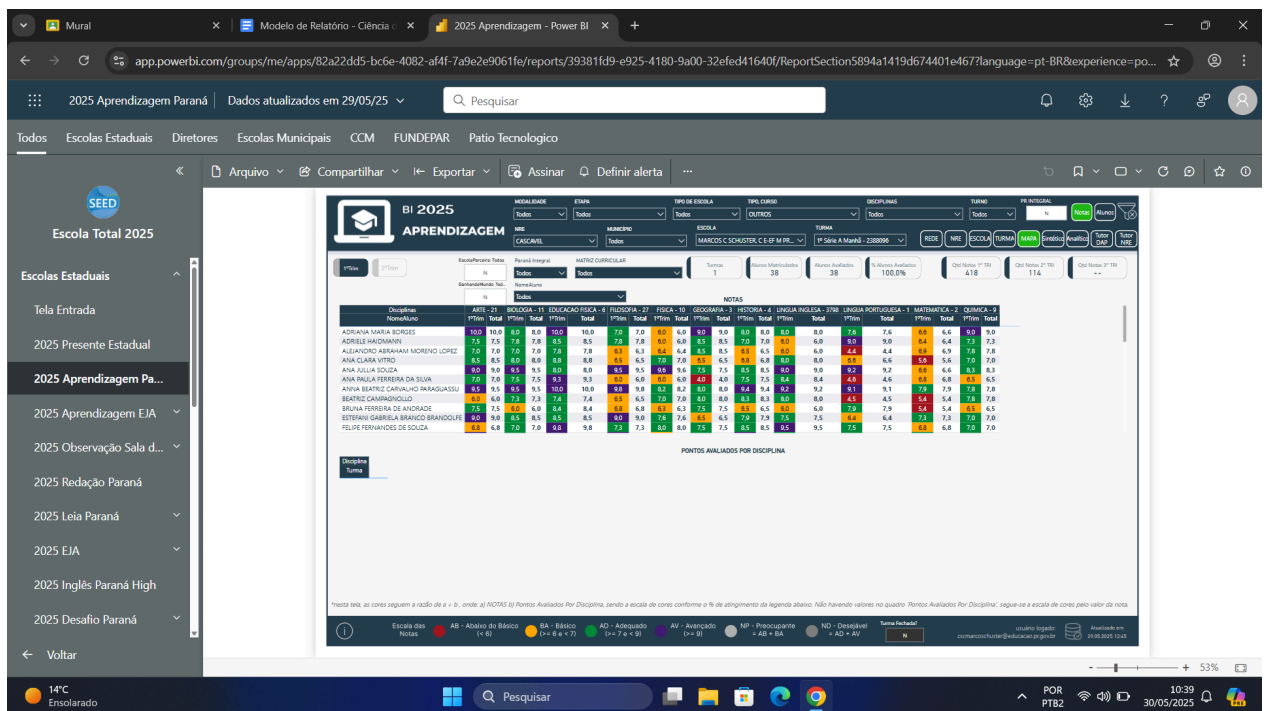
Mural
Modelo de Relatório - Ciência
2025 Aprendizagem - Power BI
app.powerbi.com/groups/me/apps/82a22dd5-bc6e-4082-af4f-7a9e2e9061fe/reports/39381fd9-e925-4180-9a00-32efed41640f/ReportSection5894a1419d674401e467?language=pt-BR&experience=po...
2025 Aprendizagem Paraná | Dados atualizados em 29/05/25
Pesquisar
Todos Escolas Estaduais Diretores Escolas Municipais CCM FUNDEPAR Patio Tecnologico
Arquivo Compartilhar Exportar Assinar Definir alerta ...
SEED
Escola Total 2025
Escolas Estaduais
Tela Entrada
2025 Presente Estadual
2025 Aprendizagem Pa...
2025 Aprendizagem EJA
2025 Observação Sala d...
2025 Redação Paraná
2025 Leia Paraná
2025 EJA
2025 Inglês Paraná High
2025 Desafio Paraná
Voltar

BI 2025 APRENDIZAGEM
MODALIDADE Todos | ETAPA Todos | TIPO DE ESCOLA Todos | TIPO CURSO OUTROS | DISCIPLINAS Todos | TURNO Todos | PR INTEGRAL N
NRE CASCAVEL | MUNICÍPIO Todos | ESCOLA MARCOS C SCHUSTER, C E-EF M PR... | TURMA 1ª Série A Manhã - 2388096
Notas Aluno REDE NRE ESCOLA TURMA MAPA Sintético Analítico Tutor DAP Tutor NRE
1ºTrim 2ºTrim
EscolaParceira: Todos N | Paraná Integral Todos | MATRIZ CURRICULAR Todos
BanhandeMundo: Tod... N | NomeAluno Todos
Turmas 1 | Alunos Matriculados 38 | Alunos Avaliados 38 | % Alunos Avaliados 100,0% | Qtd Notas 1º TRI 418 | Qtd Notas 2º TRI 114 | Qtd Notas 3º TRI --

NOTAS

| Disciplinas / NomeAluno | ARTE - 21 1ºTrim | Total | BIOLOGIA - 11 1ºTrim | Total | EDUCACAO FISICA - 6 1ºTrim | Total | FILOSOFIA - 27 1ºTrim | Total | FISICA - 10 1ºTrim | Total | GEOGRAFIA - 3 1ºTrim | Total | HISTORIA - 4 1ºTrim | Total | LINGUA INGLESA - 3798 1ºTrim | Total | LINGUA PORTUGUESA - 1 1ºTrim | Total | MATEMATICA - 2 1ºTrim | Total | QUIMICA - 9 1ºTrim | Total |
|---|---|---|---|---|---|---|---|---|---|---|---|---|---|---|---|---|---|---|---|---|---|---|
| ADRIANA MARIA BORGES | 10,0 | 10,0 | 8,0 | 8,0 | 10,0 | 10,0 | 7,0 | 7,0 | 6,0 | 6,0 | 9,0 | 9,0 | 8,0 | 8,0 | 8,0 | 8,0 | 7,6 | 7,6 | 6,6 | 6,6 | 9,0 | 9,0 |
| ADRIELE HAIDMANN | 7,5 | 7,5 | 7,8 | 7,8 | 8,5 | 8,5 | 7,8 | 7,8 | 6,0 | 6,0 | 8,5 | 8,5 | 7,0 | 7,0 | 6,0 | 6,0 | 9,0 | 9,0 | 6,4 | 6,4 | 7,3 | 7,3 |
| ALEJANDRO ABRAHAM MORENO LOPEZ | 7,0 | 7,0 | 7,0 | 7,0 | 7,8 | 7,8 | 6,3 | 6,3 | 6,4 | 6,4 | 8,5 | 8,5 | 6,5 | 6,5 | 6,0 | 6,0 | 4,4 | 4,4 | 6,9 | 6,9 | 7,8 | 7,8 |
| ANA CLARA VITRO | 8,5 | 8,5 | 8,0 | 8,0 | 8,8 | 8,8 | 6,5 | 6,5 | 7,0 | 7,0 | 6,5 | 6,5 | 6,8 | 6,8 | 8,0 | 8,0 | 6,6 | 6,6 | 5,6 | 5,6 | 7,0 | 7,0 |
| ANA JULLIA SOUZA | 9,0 | 9,0 | 9,5 | 9,5 | 8,0 | 8,0 | 9,5 | 9,5 | 9,6 | 9,6 | 7,5 | 7,5 | 8,5 | 8,5 | 9,0 | 9,0 | 9,2 | 9,2 | 6,6 | 6,6 | 8,3 | 8,3 |
| ANA PAULA FERREIRA DA SILVA | 7,0 | 7,0 | 7,5 | 7,5 | 9,3 | 9,3 | 6,0 | 6,0 | 6,0 | 6,0 | 4,0 | 4,0 | 7,5 | 7,5 | 8,4 | 8,4 | 4,6 | 4,6 | 6,8 | 6,8 | 6,5 | 6,5 |
| ANNA BEATRIZ CARVALHO PARAGUASSU | 9,5 | 9,5 | 9,5 | 9,5 | 10,0 | 10,0 | 9,8 | 9,8 | 8,2 | 8,2 | 8,0 | 8,0 | 9,4 | 9,4 | 9,2 | 9,2 | 9,1 | 9,1 | 7,9 | 7,9 | 7,8 | 7,8 |
| BEATRIZ CAMPAGNOLLO | 6,0 | 6,0 | 7,3 | 7,3 | 7,4 | 7,4 | 6,5 | 6,5 | 7,0 | 7,0 | 8,0 | 8,0 | 8,3 | 8,3 | 8,0 | 8,0 | 4,5 | 4,5 | 5,4 | 5,4 | 7,8 | 7,8 |
| BRUNA FERREIRA DE ANDRADE | 7,5 | 7,5 | 6,0 | 6,0 | 8,4 | 8,4 | 6,8 | 6,8 | 6,3 | 6,3 | 7,5 | 7,5 | 6,5 | 6,5 | 6,0 | 6,0 | 7,9 | 7,9 | 5,4 | 5,4 | 6,5 | 6,5 |
| ESTEFANI GABRIELA BRANCO BRANDOLFE | 9,0 | 9,0 | 8,5 | 8,5 | 8,5 | 8,5 | 9,0 | 9,0 | 7,6 | 7,6 | 6,5 | 6,5 | 7,9 | 7,9 | 7,5 | 7,5 | 6,4 | 6,4 | 7,3 | 7,3 | 7,0 | 7,0 |
| FELIPE FERNANDES DE SOUZA | 6,8 | 6,8 | 7,0 | 7,0 | 9,8 | 9,8 | 7,3 | 7,3 | 8,0 | 8,0 | 7,5 | 7,5 | 8,5 | 8,5 | 9,5 | 9,5 | 7,5 | 7,5 | 6,8 | 6,8 | 7,0 | 7,0 |

PONTOS AVALIADOS POR DISCIPLINA
Disciplina Turma
*nesta tela, as cores seguem a razão de a ÷ b , onde: a) NOTAS b) Pontos Avaliados Por Disciplina, sendo a escala de cores conforme o % de atingimento da legenda abaixo. Não havendo valores no quadro 'Pontos Avaliados Por Disciplina', segue-se a escala de cores pelo valor da nota.
Escala das Notas | AB - Abaixo do Básico (< 6) | BA - Básico (>= 6 e < 7) | AD - Adequado (>= 7 e < 9) | AV - Avançado (>= 9) | NP - Preocupante = AB + BA | ND - Desejável = AD + AV | Turma Fechada? N | usuário logado ccmarcoschuster@educacao.pr.gov.br | Atualizado em 29.05.2025 12:43
53%
14°C Ensolarado
Pesquisar
POR PTB2
10:39 30/05/2025